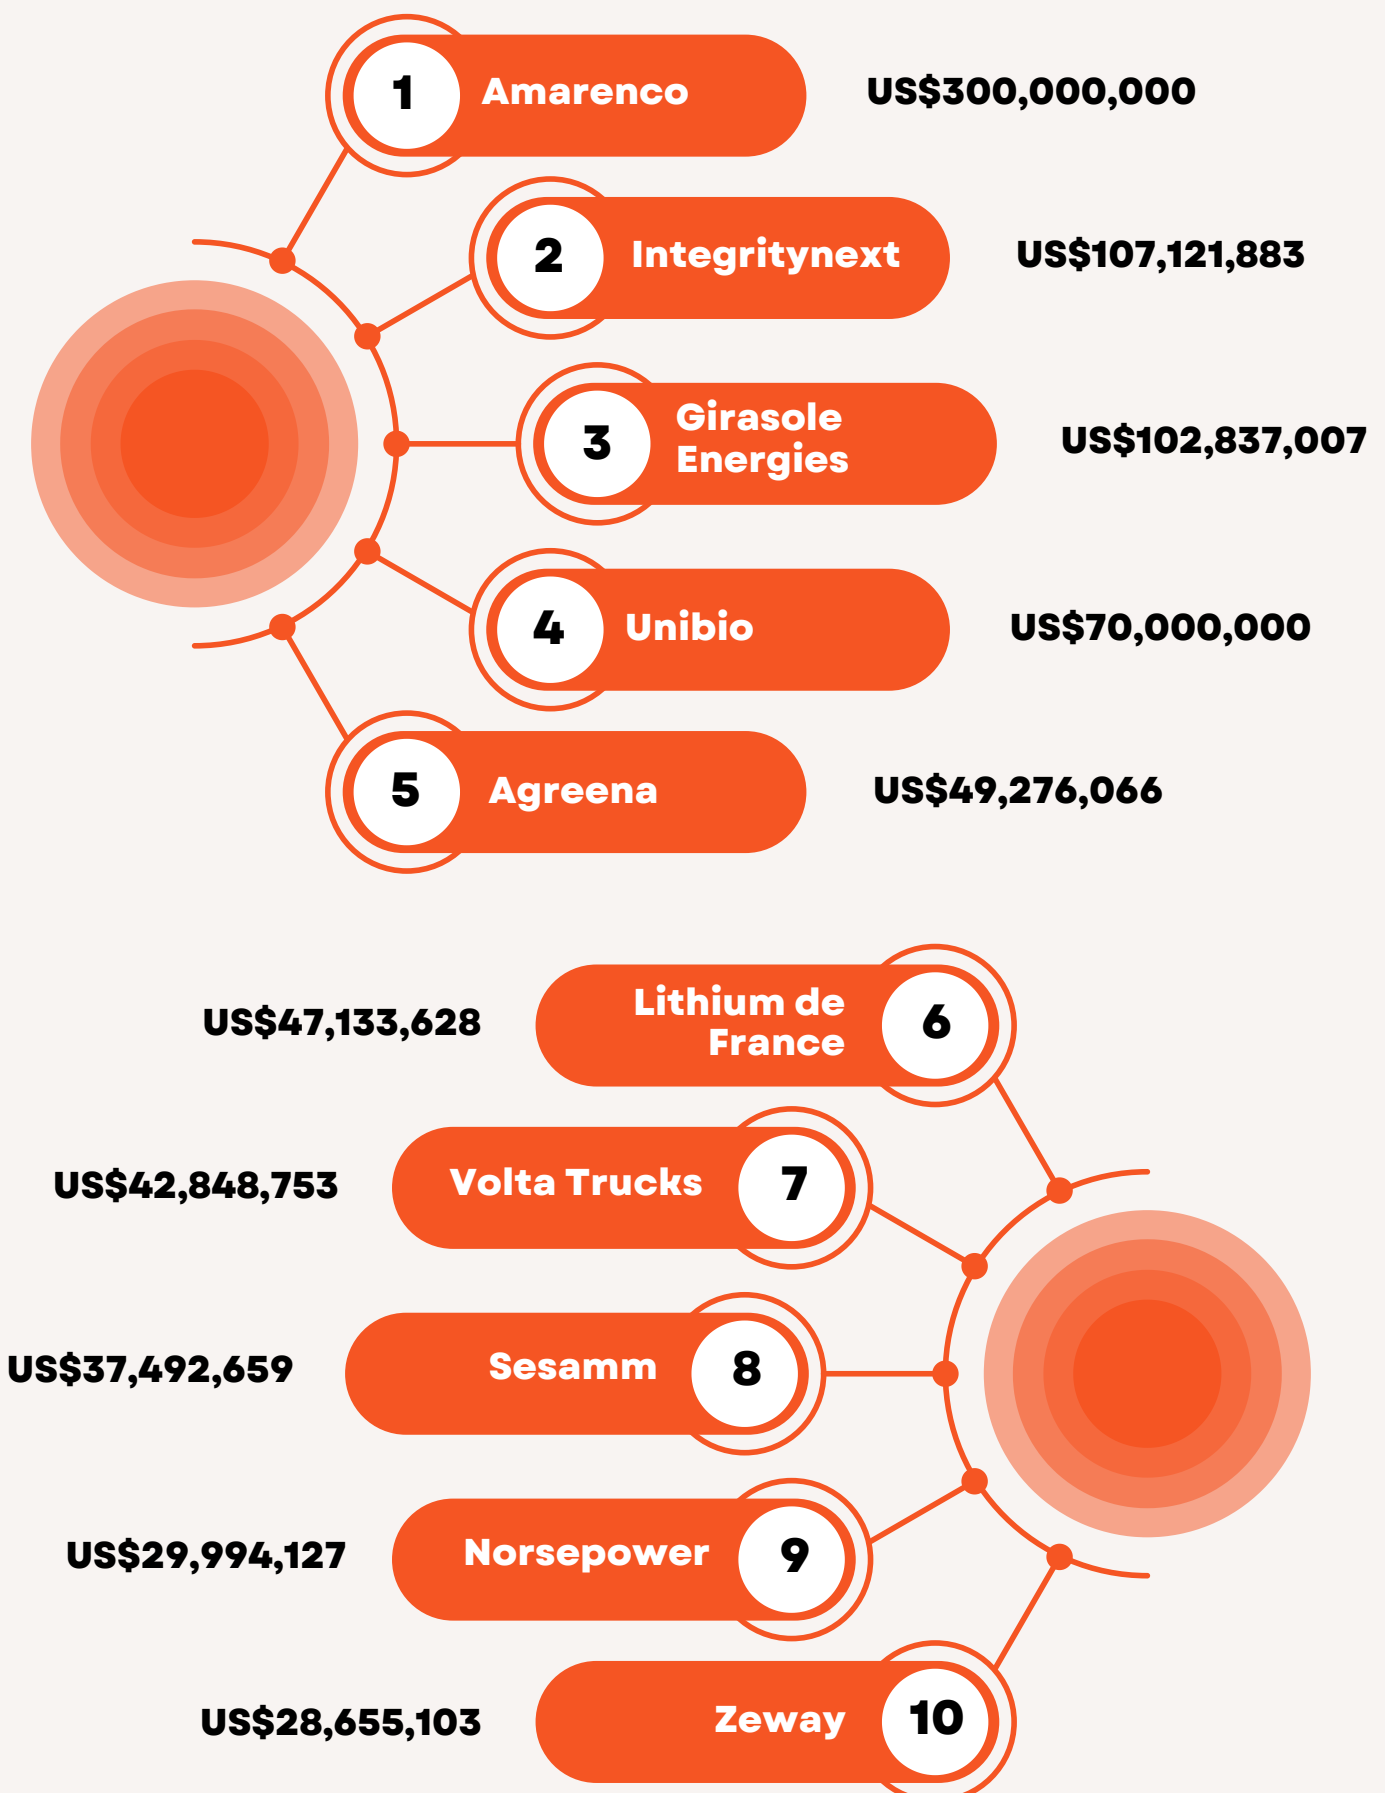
1 Amarenco US$300,000,000

2 Integritynext US$107,121,883

3 Girasole Energies US$102,837,007

4 Unibio US$70,000,000

5 Agreena US$49,276,066

US$47,133,628 Lithium de France 6

US$42,848,753 Volta Trucks 7

US$37,492,659 Sesamm 8

US$29,994,127 Norsepower 9

US$28,655,103 Zeway 10